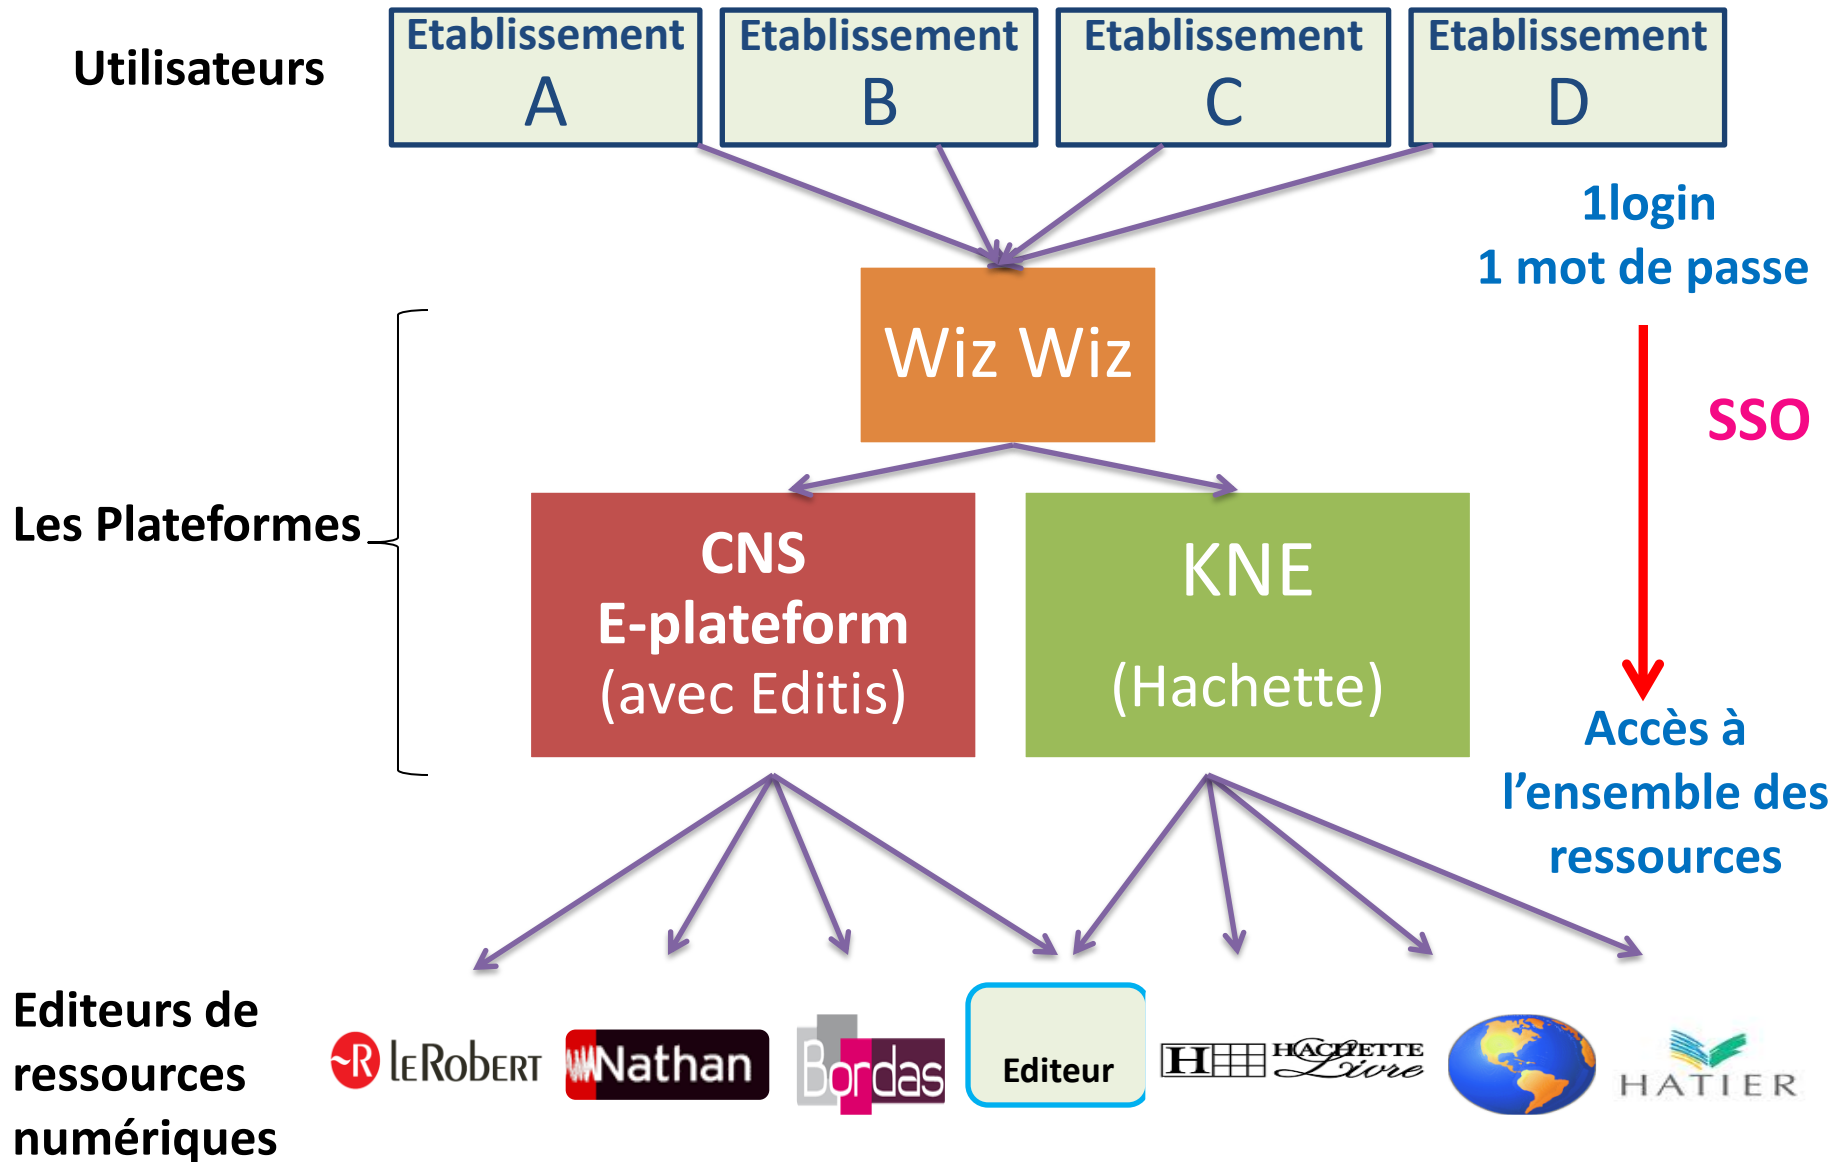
Utilisateurs

Etablissement A

Etablissement B

Etablissement C

Etablissement D

1login
1 mot de passe

Wiz Wiz

SSO

Les Plateformes

CNS
E-plateform
(avec Editis)

KNE
(Hachette)

Accès à l'ensemble des ressources

Editeurs de ressources numériques

R LeRobert

Nathan

Bordas

Editeur

H HACHETTE Livre

HATIER